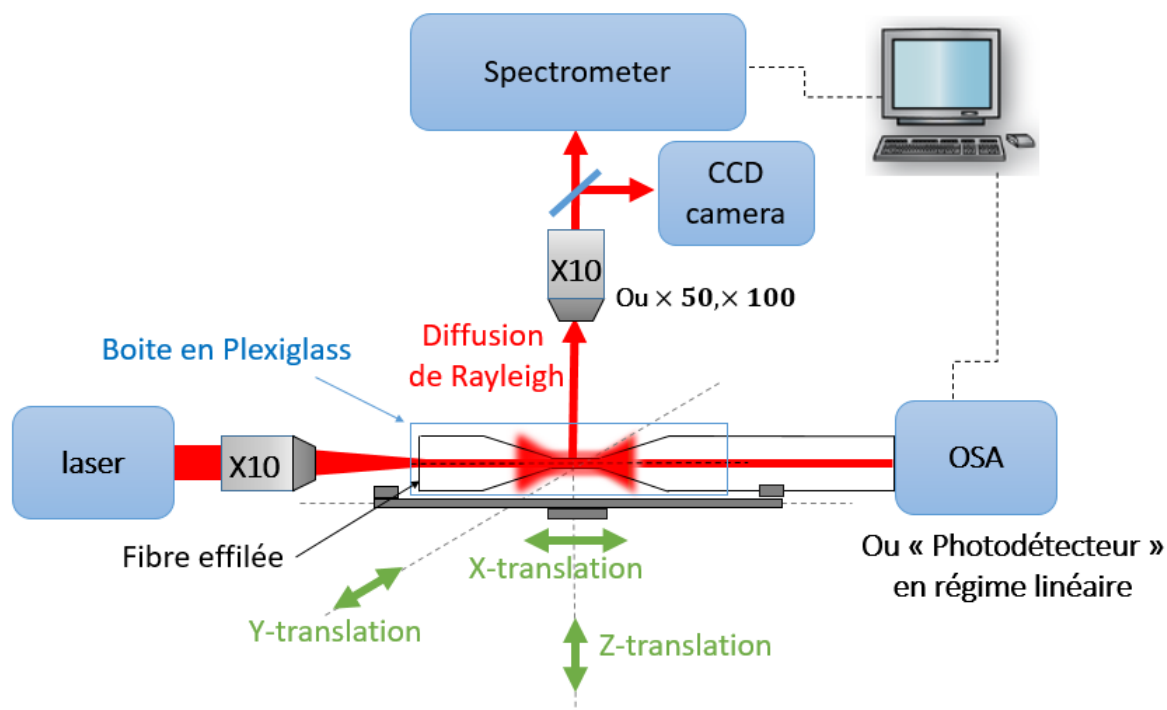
Spectrometer

CCD camera

X10

Ou $\times$ $\mathbf{50}$,$\times$ $\mathbf{100}$

Diffusion de Rayleigh

Boite en Plexiglass

laser

X10

OSA

Fibre effilée

X-translation

Ou « Photodétecteur » en régime linéaire

Y-translation

Z-translation